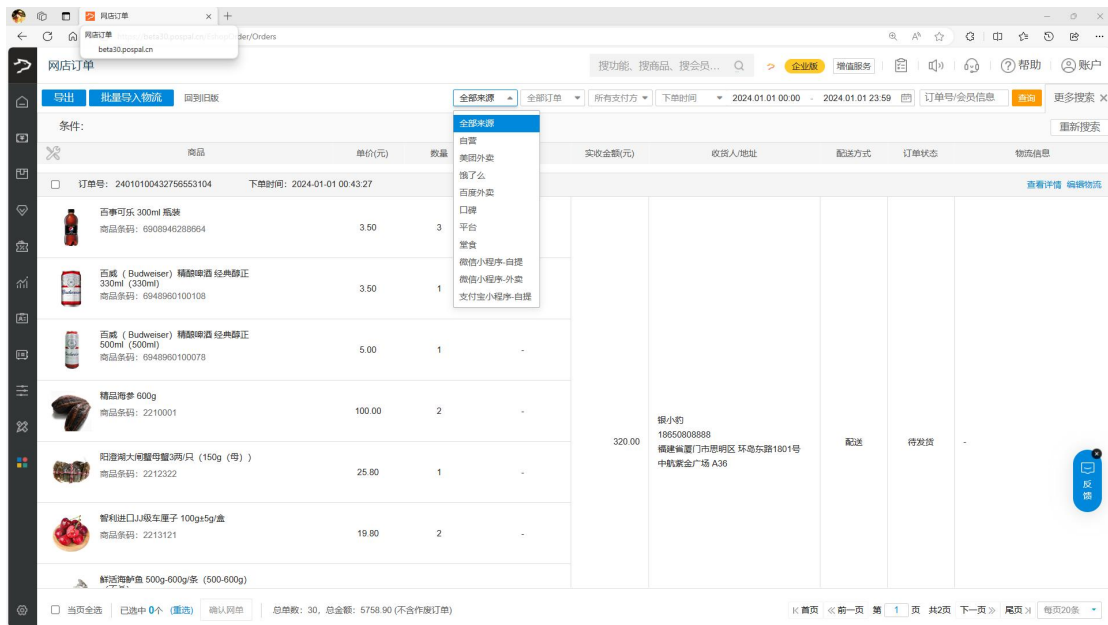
网店订单
网店订单
beta30.pospal.cn
https://beta30.pospal.cn/.../Order/Orders

网店订单
搜功能、搜商品、搜会员...
企业版
增值服务
帮助
账户

导出
批量导入物流
回到旧版
全部来源
全部订单
所有支付方
下单时间
2024.01.01 00:00
2024.01.01 23:59
订单号/会员信息
查询
更多搜索

条件:
重新搜索

全部来源
自营
美团外卖
饿了么
百度外卖
口碑
平台
堂食
微信小程序-自提
微信小程序-外卖
支付宝小程序-自提

| 商品 | 单价(元) | 数量 | | 实收金额(元) | 收货人/地址 | 配送方式 | 订单状态 | 物流信息 |
|---|---|---|---|---|---|---|---|---|

订单号：24010100432756553104 下单时间：2024-01-01 00:43:27
查看详情 编辑物流

| 商品 | 单价(元) | 数量 | | 实收金额(元) | 收货人/地址 | 配送方式 | 订单状态 | 物流信息 |
|---|---|---|---|---|---|---|---|---|
| 百事可乐 300ml 瓶装 商品条码：6908946288664 | 3.50 | 3 | | 320.00 | 银小豹 18650808888 福建省厦门市思明区 环岛东路1801号 中航紫金广场 A36 | 配送 | 待发货 | - |
| 百威（Budweiser）精酿啤酒 经典醇正 330ml（330ml） 商品条码：6948960100108 | 3.50 | 1 | | | | | | |
| 百威（Budweiser）精酿啤酒 经典醇正 500ml（500ml） 商品条码：6948960100078 | 5.00 | 1 | - | | | | | |
| 精品海参 600g 商品条码：2210001 | 100.00 | 2 | - | | | | | |
| 阳澄湖大闸蟹母蟹3两/只（150g（母）） 商品条码：2212322 | 25.80 | 1 | - | | | | | |
| 智利进口JJ级车厘子 100g±5g/盒 商品条码：2213121 | 19.80 | 2 | - | | | | | |
| 鲜活海鲈鱼 500g-600g/条（500-600g） | | | | | | | | |

反馈

当页全选 已选中 0个 (重选) 确认网单 总单数：30，总金额：5758.90 (不含作废订单)
首页 前一页 第 1 页 共2页 下一页 尾页 每页20条